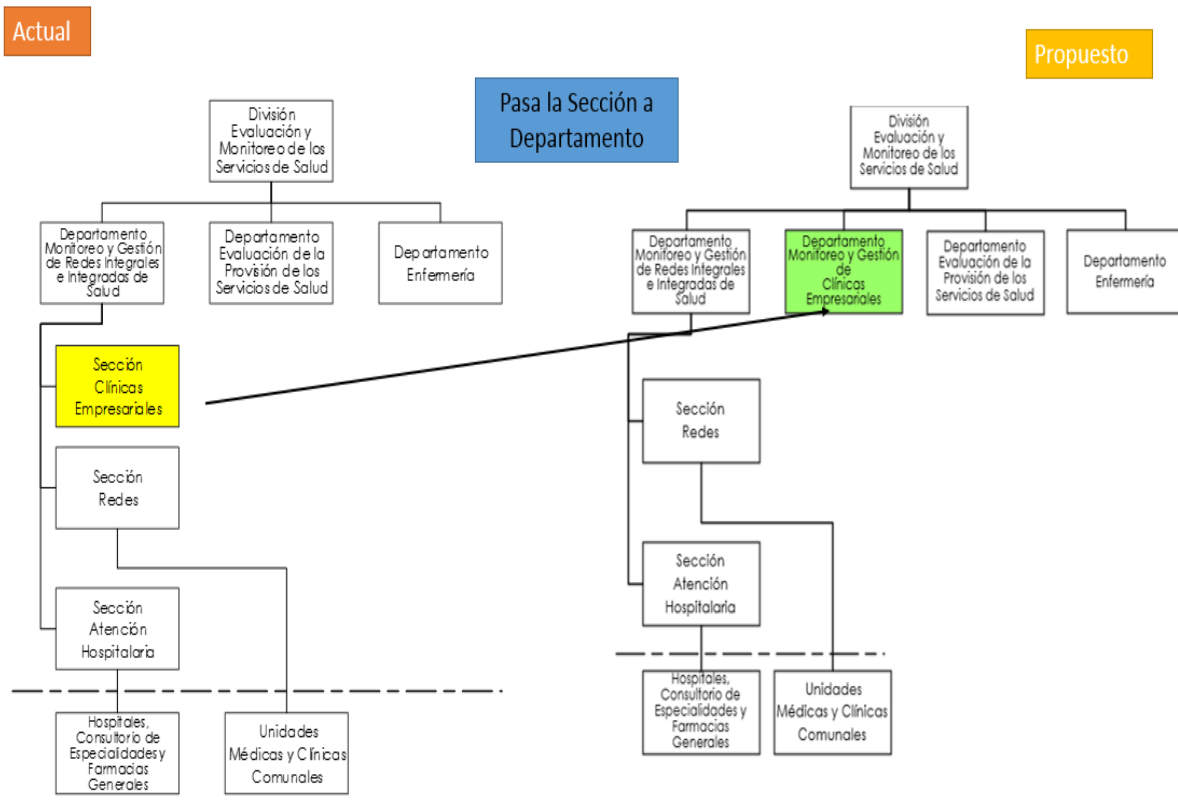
Actual

Propuesto

Pasa la Sección a Departamento

División Evaluación y Monitoreo de los Servicios de Salud

Departamento Monitoreo y Gestión de Redes Integrales e Integradas de Salud

Departamento Evaluación de la Provisión de los Servicios de Salud

Departamento Enfermería

Sección Clínicas Empresariales

Sección Redes

Sección Atención Hospitalaria

Hospitales, Consultorio de Especialidades y Farmacias Generales

Unidades Médicas y Clínicas Comunales

División Evaluación y Monitoreo de los Servicios de Salud

Departamento Monitoreo y Gestión de Redes Integrales e Integradas de Salud

Departamento Monitoreo y Gestión de Clínicas Empresariales

Departamento Evaluación de la Provisión de los Servicios de Salud

Departamento Enfermería

Sección Redes

Sección Atención Hospitalaria

Hospitales, Consultorio de Especialidades y Farmacias Generales

Unidades Médicas y Clínicas Comunales